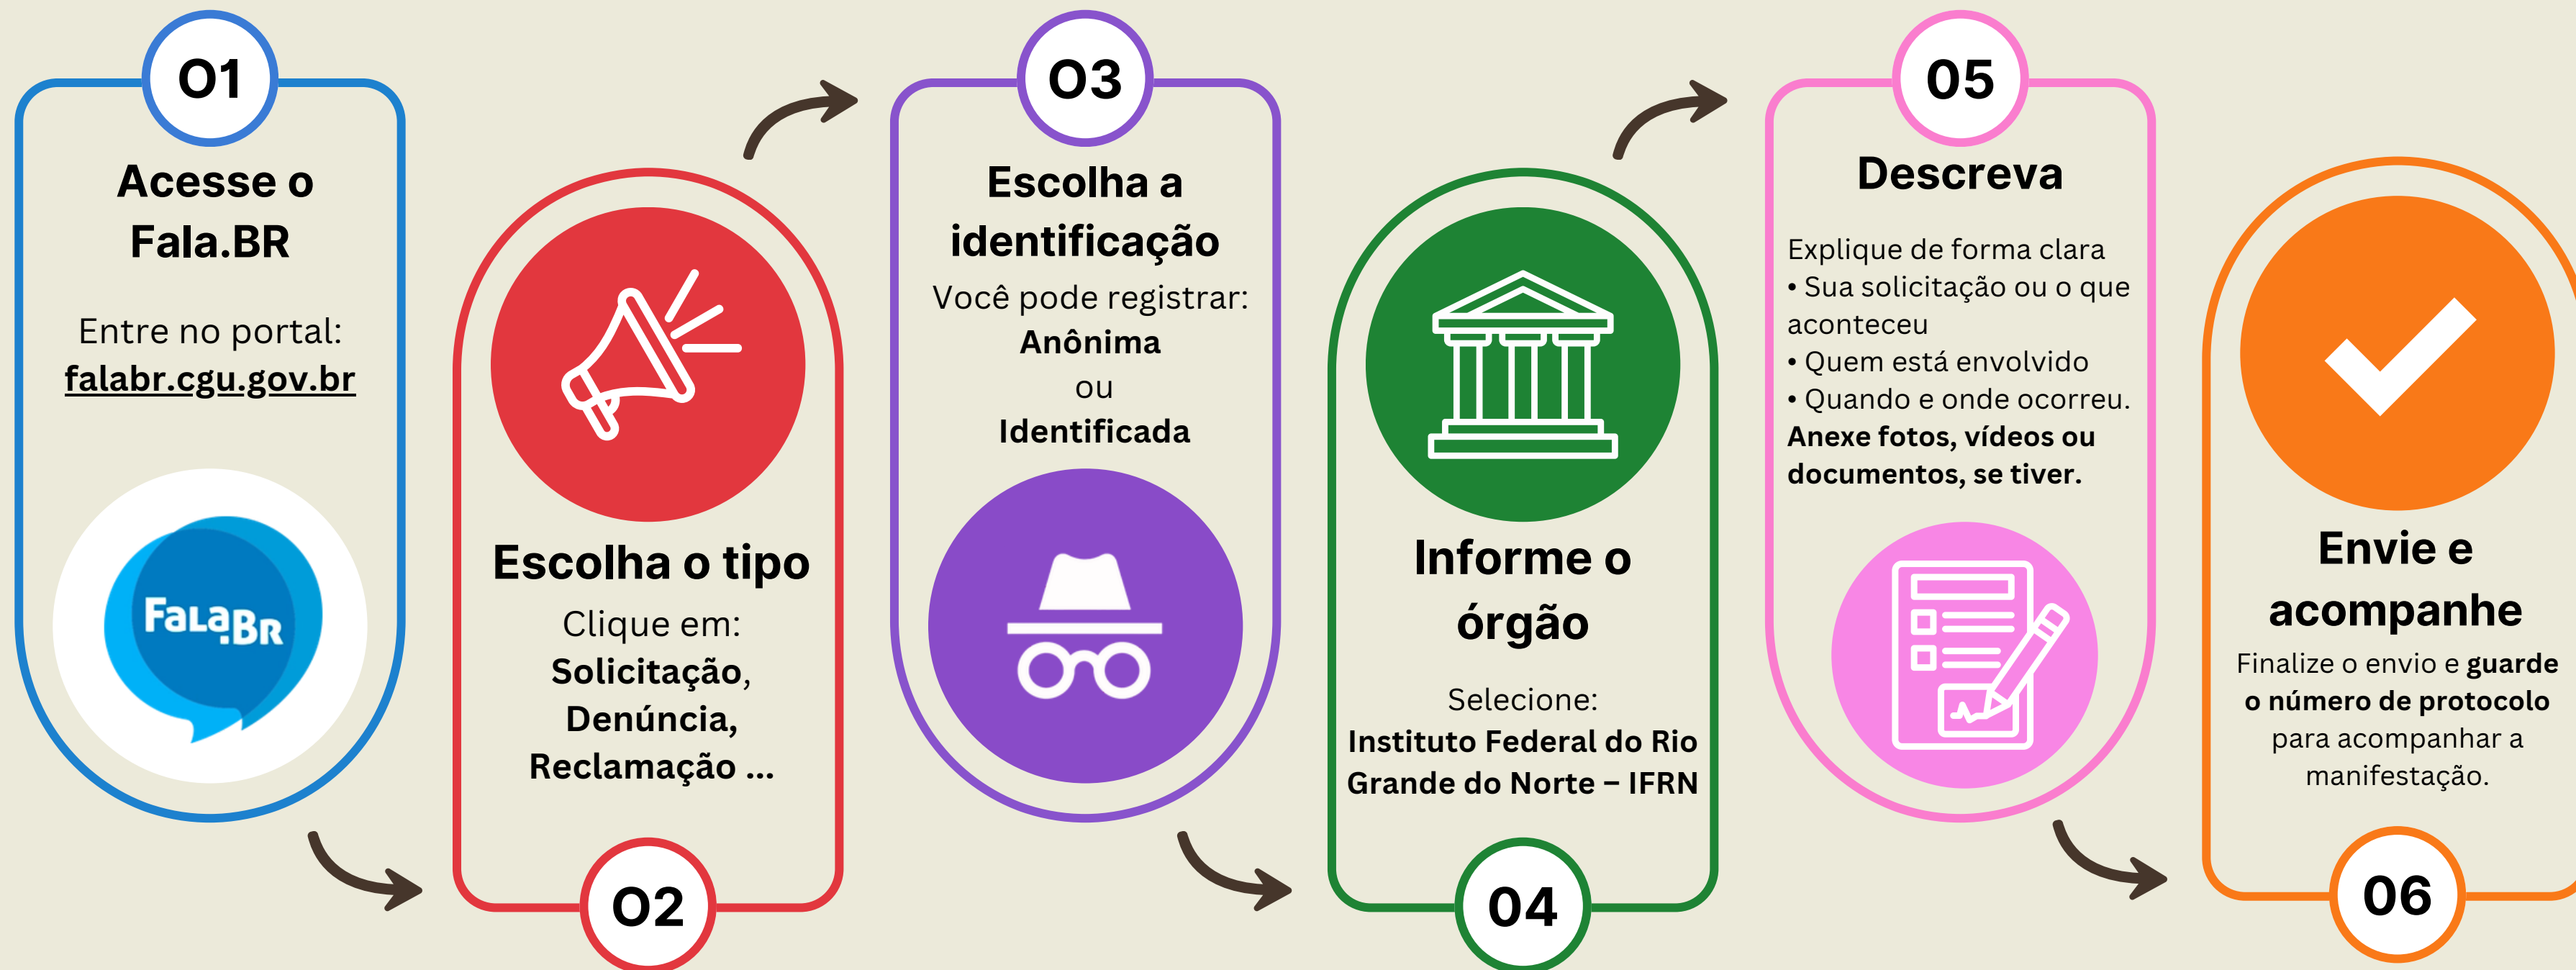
01

Acesse o Fala.BR

Entre no portal: falabr.cgu.gov.br

FalaBR

Escolha o tipo

Clique em: Solicitação, Denúncia, Reclamação ...

02

03

Escolha a identificação

Você pode registrar: Anônima ou Identificada

Informe o órgão

Selecione: Instituto Federal do Rio Grande do Norte – IFRN

04

05

Descreva

Explique de forma clara
• Sua solicitação ou o que aconteceu
• Quem está envolvido
• Quando e onde ocorreu.
Anexe fotos, vídeos ou documentos, se tiver.

Envie e acompanhe

Finalize o envio e guarde o número de protocolo para acompanhar a manifestação.

06